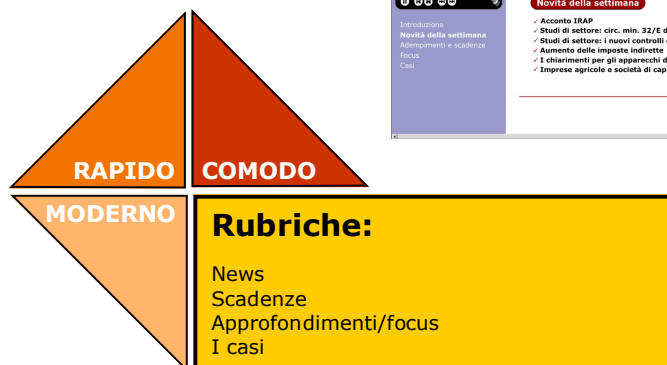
Introduzione
Novità della settimana
Adempimenti e scadenze
Focus
Casi

Novità della settimana

✓ Acconto IRAP
✓ Studi di settore: circ. min. 32/E d
✓ Studi di settore: i nuovi controlli
✓ Aumento delle imposte indirette
✓ I chiarimenti per gli apparecchi d
✓ Imprese agricole e società di cap

RAPIDO
COMODO
MODERNO

Rubriche:

News
Scadenze
Approfondimenti/focus
I casi